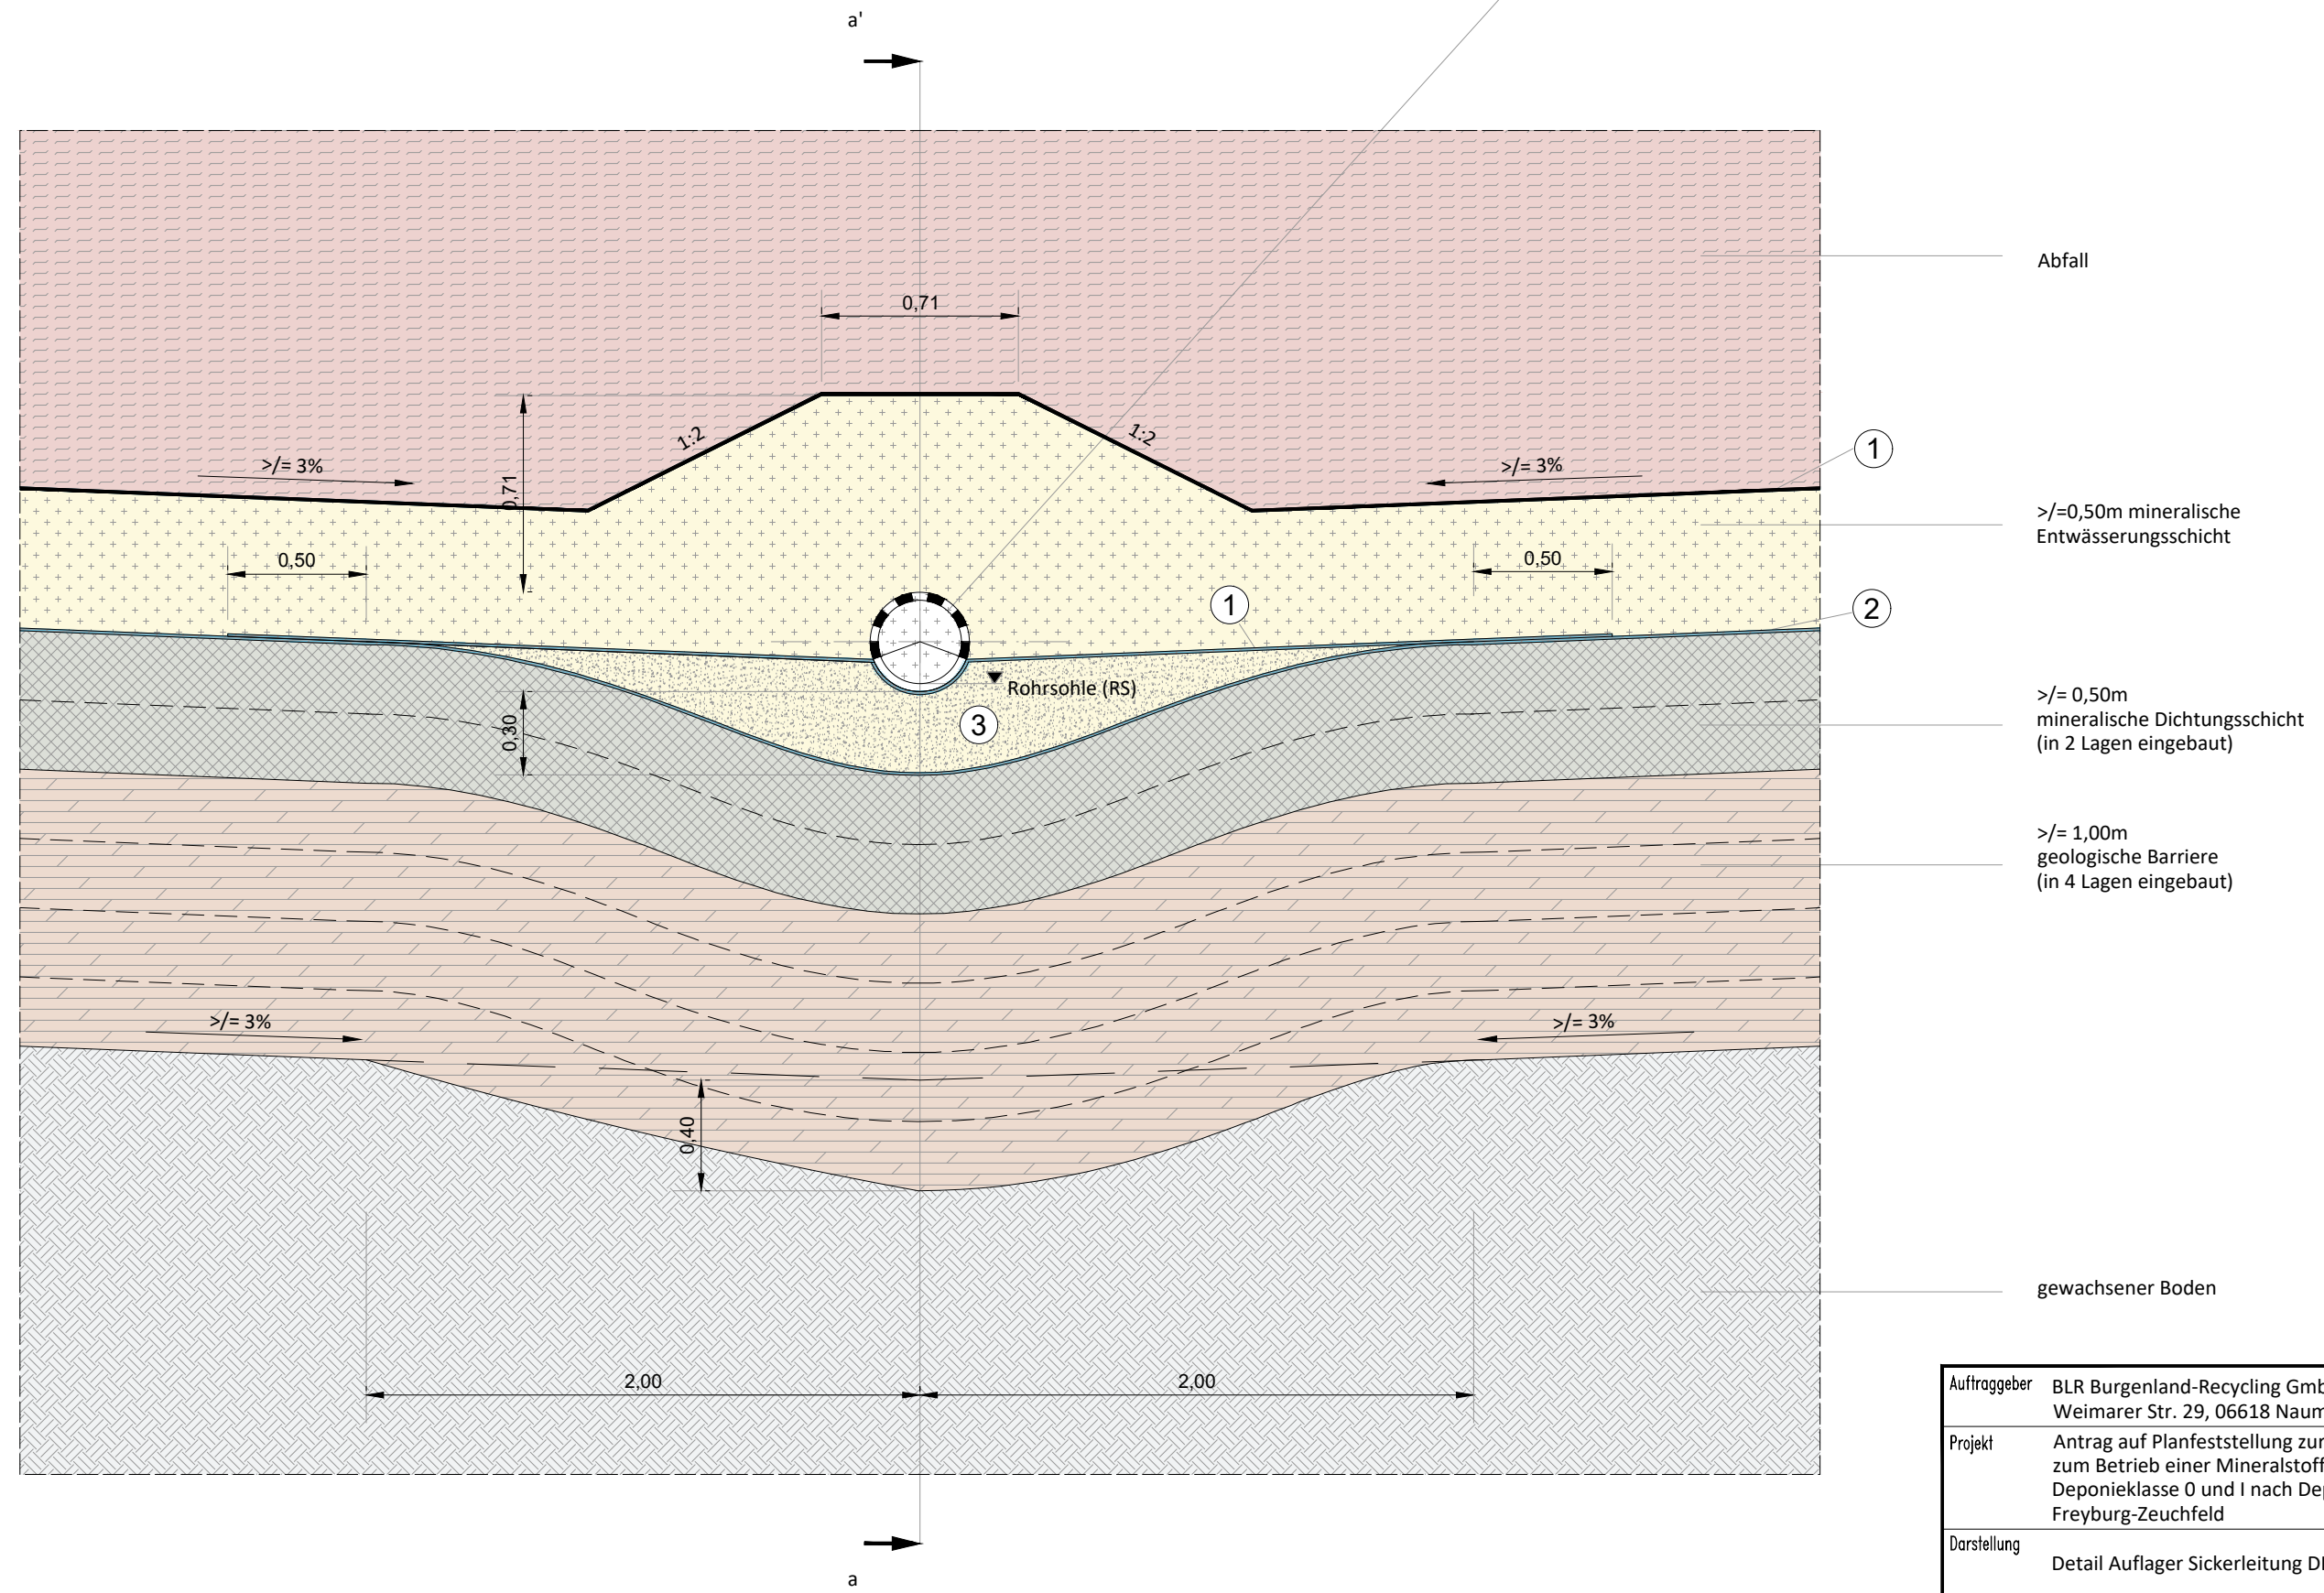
a'

Abfall

0,71

1:2

1:2

>/= 3%

>/= 3%

0,71

1

>/=0,50m mineralische Entwässerungsschicht

0,50

0,50

1

2

Rohrsohle (RS)

3

0,30

>/= 0,50m mineralische Dichtungsschicht (in 2 Lagen eingebaut)

>/= 1,00m geologische Barriere (in 4 Lagen eingebaut)

>/= 3%

>/= 3%

0,40

gewachsener Boden

2,00

2,00

a

| Auftraggeber | BLR Burgenland-Recycling Gmb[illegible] Weimarer Str. 29, 06618 Naum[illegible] |
|---|---|
| Projekt | Antrag auf Planfeststellung zu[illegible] zum Betrieb einer Mineralstof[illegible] Deponieklasse 0 und I nach De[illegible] Freyburg-Zeuchfeld |
| Darstellung | Detail Auflager Sickerleitung D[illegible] |